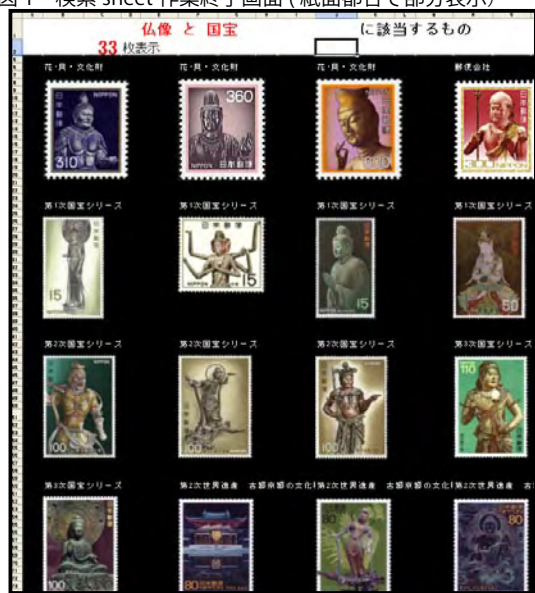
図1 検索 sheet 作業終了画面（紙面都合で部分表示）

仏像 と 国宝　　に該当するもの

33 枚表示

花・貝・文化財　花・貝・文化財　花・貝・文化財　郵便会社

日本郵便 NIPPON 310　360 NIPPON 日本郵便　日本郵便 NIPPON　日本郵便 300 NIPPON

第1次国宝シリーズ　第1次国宝シリーズ　第1次国宝シリーズ　第1次国宝シリーズ

日本郵便 15　日本郵便 NIPPON 15　日本郵便 15　日本郵便 50

第2次国宝シリーズ　第2次国宝シリーズ　第2次国宝シリーズ　第3次国宝シリーズ

日本郵便 NIPPON 100　日本郵便 100　日本郵便 100　110 日本郵便

第3次国宝シリーズ　第2次世界遺産 古都奈良の文化財　第2次世界遺産 古都奈良の文化財　第2次世界遺産 古

日本郵便 100　日本郵便 80　日本郵便 80　日本郵便 80